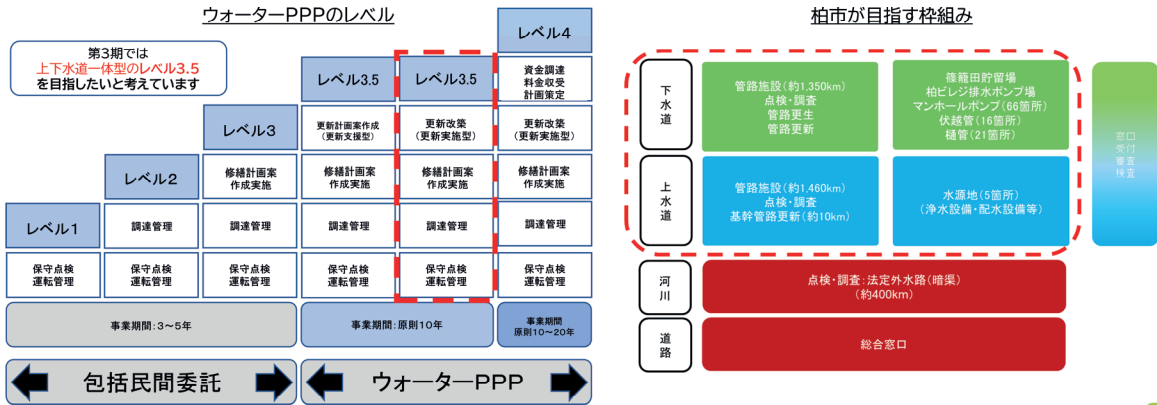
ウォーターPPPのレベル

第3期では
上下水道一体型のレベル3.5
を目指したいと考えています

レベル4

レベル3.5 | レベル3.5

資金調達
料金収受
計画策定

レベル3

更新計画案作成
(更新支援型)

更新改築
(更新実施型)

更新改築
(更新支援型)

レベル2

修繕計画案
作成実施

修繕計画案
作成実施

修繕計画案
作成実施

修繕計画案
作成実施

レベル1

調達管理

調達管理

調達管理

調達管理

調達管理

保守点検
運転管理

保守点検
運転管理

保守点検
運転管理

保守点検
運転管理

保守点検
運転管理

保守点検
運転管理

事業期間：3～5年

事業期間：原則10年

事業期間
原則10～20年

包括民間委託

ウォーターPPP

柏市が目指す枠組み

下水道

管路施設(約1,350km)
点検・調査
管路更生
管路更新

篠籠田貯留場
柏ビレジ排水ポンプ場
マンホールポンプ(66箇所)
伏越管(16箇所)
樋管(21箇所)

窓口
受付
審査
検査

上水道

管路施設(約1,460km)
点検・調査
基幹管路更新(約10km)

水源地(5箇所)
(浄水設備・配水設備等)

河川

点検・調査：法定外水路(暗渠)
(約400km)

道路

総合窓口